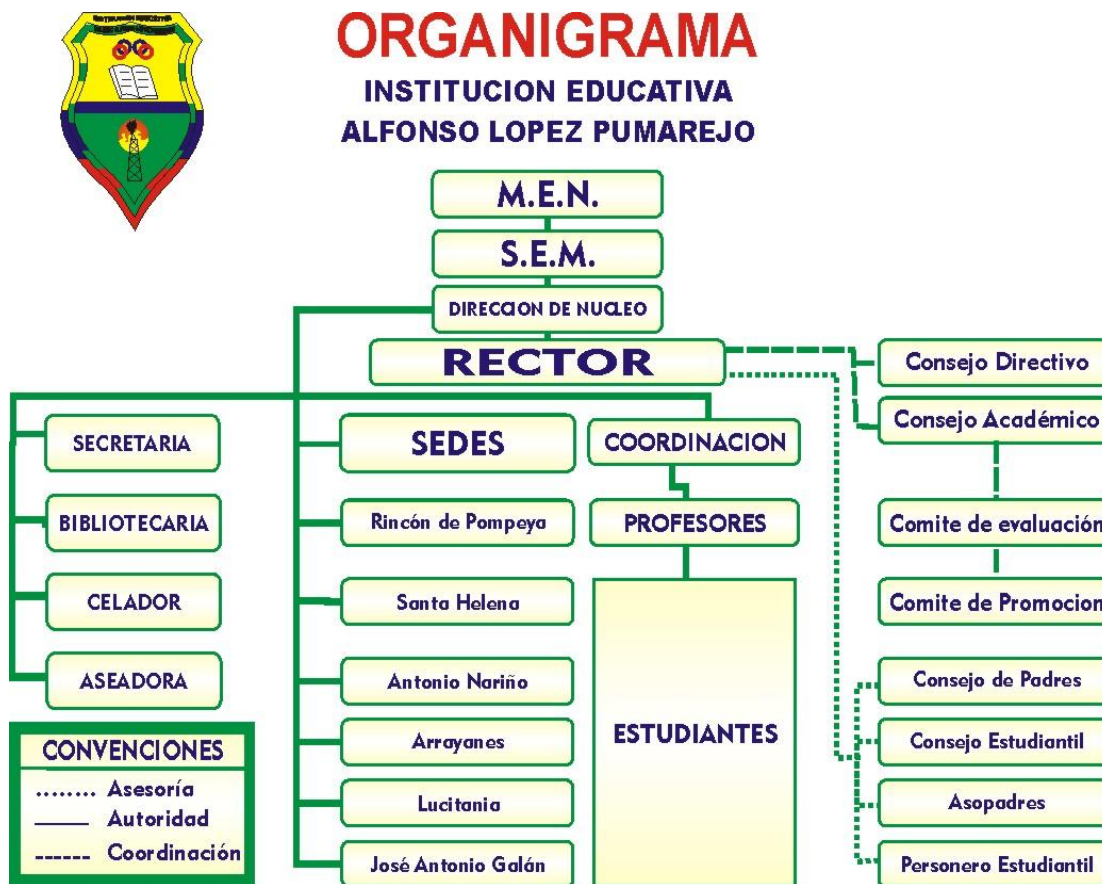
ORGANIGRAMA
INSTITUCION EDUCATIVA
ALFONSO LOPEZ PUMAREJO

M.E.N.
S.E.M.
DIRECCION DE NUCLEO
RECTOR

Consejo Directivo
Consejo Académico
Comite de evaluación
Comite de Promocion
Consejo de Padres
Consejo Estudiantil
Asopadres
Personero Estudiantil

SECRETARIA
BIBLIOTECARIA
CELADOR
ASEADORA

SEDES
Rincón de Pompeya
Santa Helena
Antonio Nariño
Arrayanes
Lucitania
José Antonio Galán

COORDINACION
PROFESORES
ESTUDIANTES

CONVENCIONES
........ Asesoría
——— Autoridad
------ Coordinación